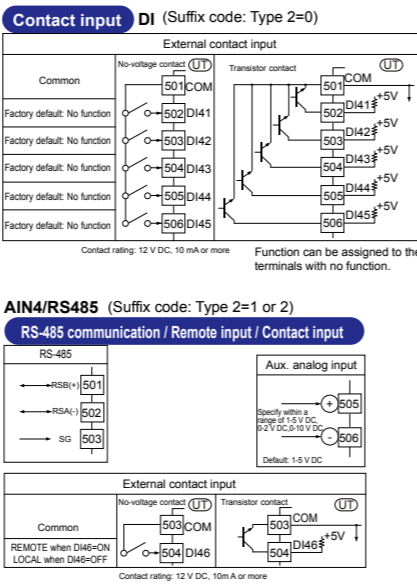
Contact input DI (Suffix code: Type 2=0)

External contact input

No-voltage contact UT

Transistor contact UT

Common

501 COM

Factory default: No function 502 DI41

Factory default: No function 503 DI42

Factory default: No function 504 DI43

Factory default: No function 505 DI44

Factory default: No function 506 DI45

501 COM

502 DI41 +5V

503 DI42 +5V

504 DI43 +5V

505 DI44 +5V

506 DI45 +5V

Contact rating: 12 V DC, 10 mA or more

Function can be assigned to the terminals with no function.

AIN4/RS485 (Suffix code: Type 2=1 or 2)

RS-485 communication / Remote input / Contact input

RS-485

RSB(+) 501

RSA(-) 502

SG 503

Aux. analog input

+ 505

- 506

Specify within a range of 1-5 V DC, 0-2 V DC,0-10 V DC

Default: 1-5 V DC

External contact input

No-voltage contact UT

Transistor contact UT

Common

503 COM

REMOTE when DI46=ON LOCAL when DI46=OFF

504 DI46

503 COM

504 DI46 +5V

Contact rating: 12 V DC, 10m A or more